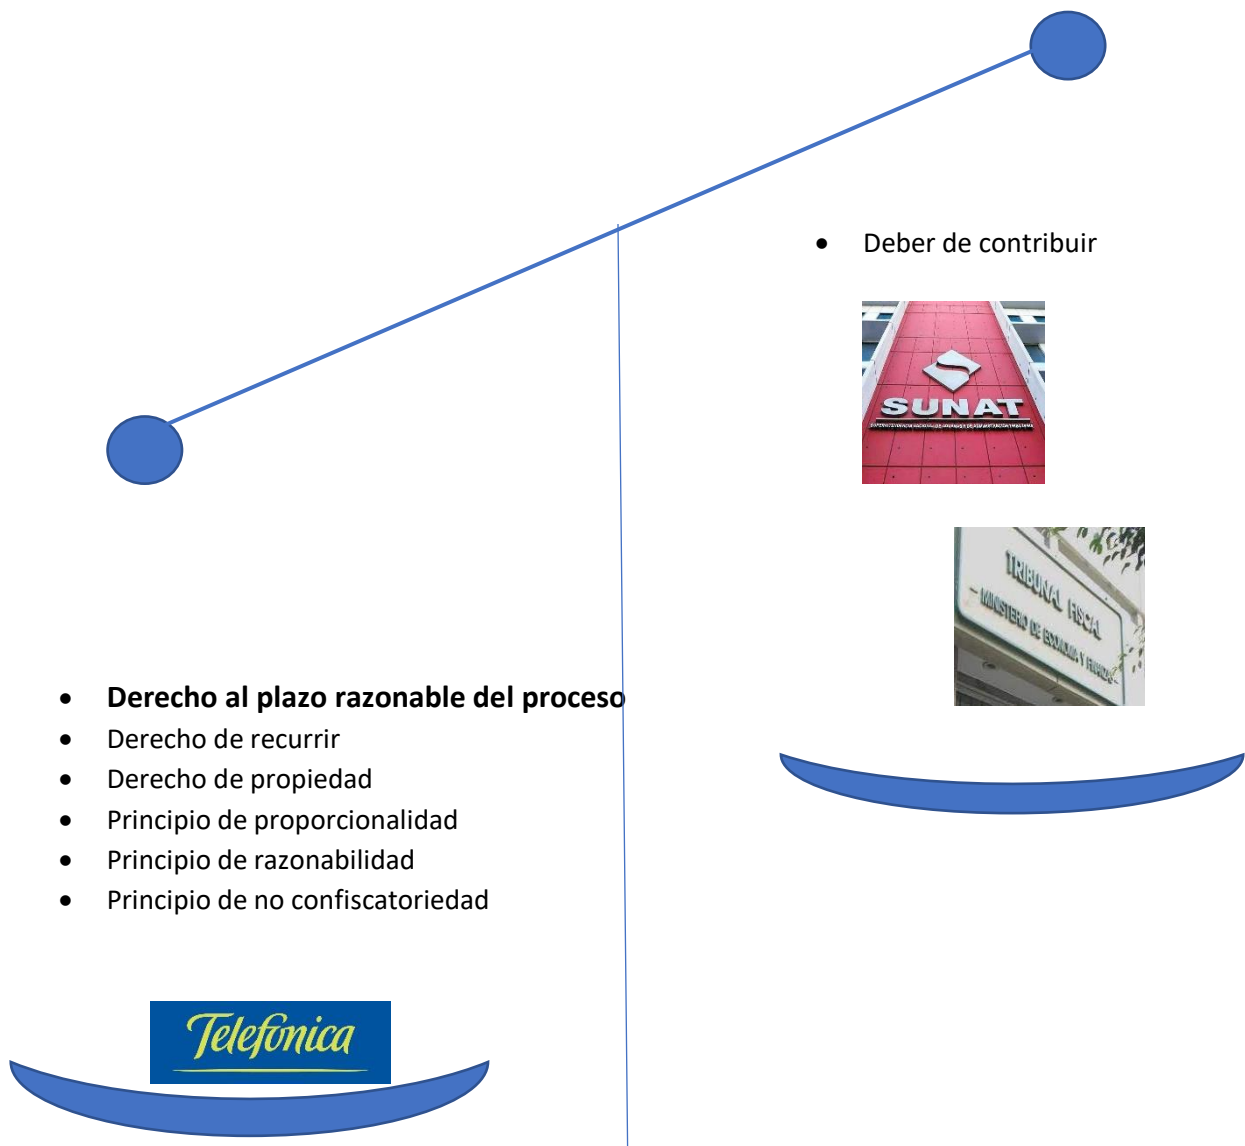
- Deber de contribuir

SUNAT

TRIBUNAL FISCAL
MINISTERIO DE ECONOMIA Y FINANZAS

- **Derecho al plazo razonable del proceso**
- Derecho de recurrir
- Derecho de propiedad
- Principio de proporcionalidad
- Principio de razonabilidad
- Principio de no confiscatoriedad

Telefonica